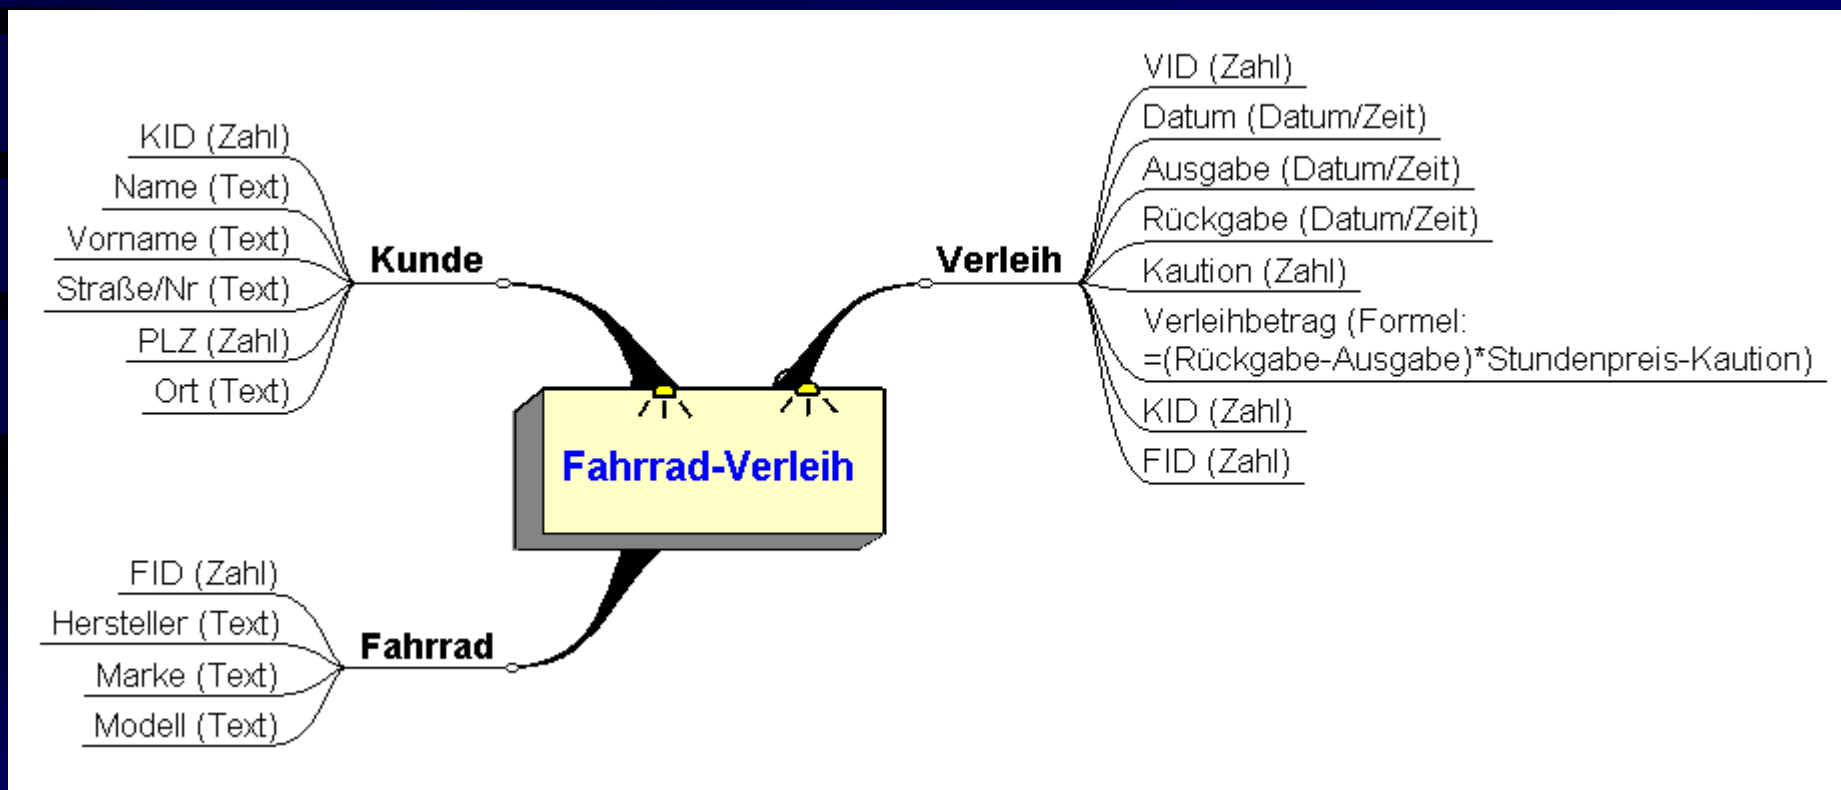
Fahrrad-Verleih

Kunde
KID (Zahl)
Name (Text)
Vorname (Text)
Straße/Nr (Text)
PLZ (Zahl)
Ort (Text)

Verleih
VID (Zahl)
Datum (Datum/Zeit)
Ausgabe (Datum/Zeit)
Rückgabe (Datum/Zeit)
Kaution (Zahl)
Verleihbetrag (Formel: =(Rückgabe-Ausgabe)*Stundenpreis-Kaution)
KID (Zahl)
FID (Zahl)

Fahrrad
FID (Zahl)
Hersteller (Text)
Marke (Text)
Modell (Text)